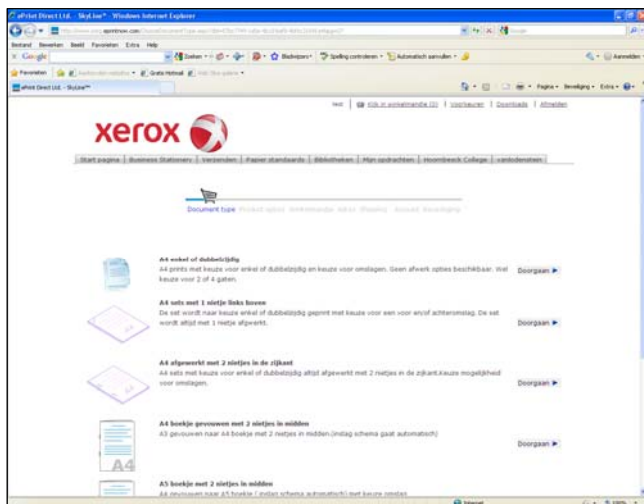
ePrint Direct Ltd. - SkyLine™ - Windows Internet Explorer

Bestand Bewerken Beeld Favorieten Extra Help

Google

Zoeken Bladwijzers Spelling controleren Automatisch aanvullen

Favorieten Gratis Hotmail

ePrint Direct Ltd. - SkyLine™

Pagina Beveiliging Extra

test | Klik in winkelmandje (0) | Voorbeelden | Downloads | Afmelden

xerox

Start pagina | Business Stationery | Versturen | Papier standaards | Bibliotheken | Mijn opdrachten | Hoornbeeck College | vandodensteen

Document type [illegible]

A4 enkel of dubbelzijdig
A4 prints met keuze voor enkel of dubbelzijdig en keuze voor omslagen. Geen afwerk opties beschikbaar. Wel keuze voor 2 of 4 gaten.
Doorgaan ▶

A4 sets met 1 nietje links boven
De set wordt naar keuze enkel of dubbelzijdig geprint met keuze voor een voor en/of achteromslag. De set wordt altijd met 1 nietje afgewerkt.
Doorgaan ▶

A4 afgewerkt met 2 nietjes in de zijkant
A4 sets met keuze voor enkel of dubbelzijdig altijd afgewerkt met 2 nietjes in de zijkant.Keuze mogelijkheid voor omslagen.
Doorgaan ▶

A4 boekje gevouwen met 2 nietjes in midden
A3 gevouwen naar A4 boekje met 2 nietjes in midden.(instag schema gaat automatisch)
Doorgaan ▶

A4

A5 boekje met 2 nietjes in midden
A4 gevouwen naar A5 boekje ( inslag schema automatisch) met keuze omslag

Internet